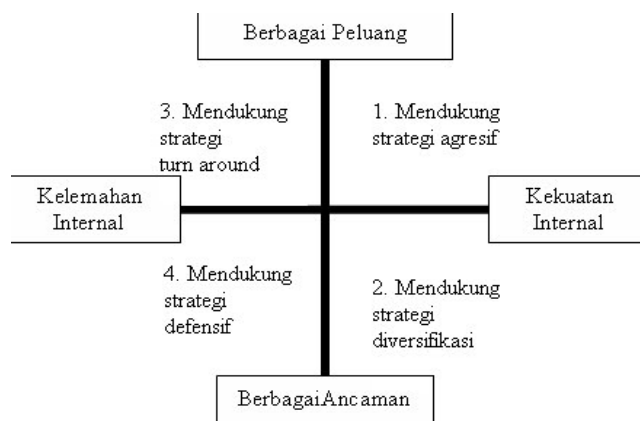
Berbagai Peluang

3. Mendukung strategi turn around

1. Mendukung strategi agresif

Kelemahan Internal

Kekuatan Internal

4. Mendukung strategi defensif

2. Mendukung strategi diversifikasi

BerbagaiAncaman